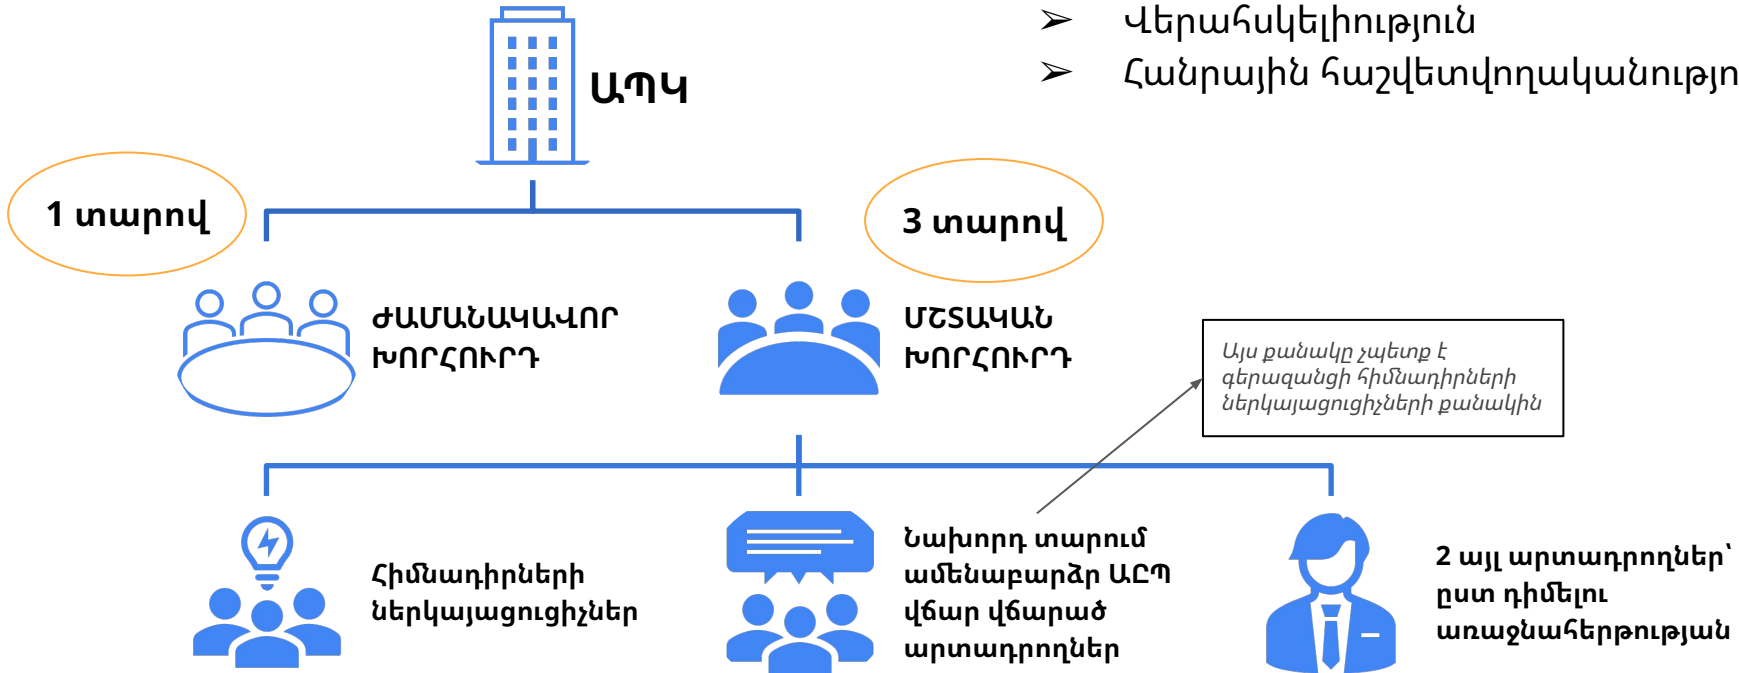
➢ Վերահսկելիություն
➢ Հանրային հաշվետվողականությո

ԱՊԿ

1 տարով

3 տարով

ԺԱՄԱՆԱԿԱՎՈՐ ԽՈՐՀՈՒՐԴ

ՄՇՏԱԿԱՆ ԽՈՐՀՈՒՐԴ

Այս քանակը չպետք է գերազանցի հիմնադիրների ներկայացուցիչների քանակին

Հիմնադիրների ներկայացուցիչներ

Նախորդ տարում ամենաբարձր ԱԸՊ վճար վճարած արտադրողներ

2 այլ արտադրողներ՝ ըստ դիմելու առաջնահերթության